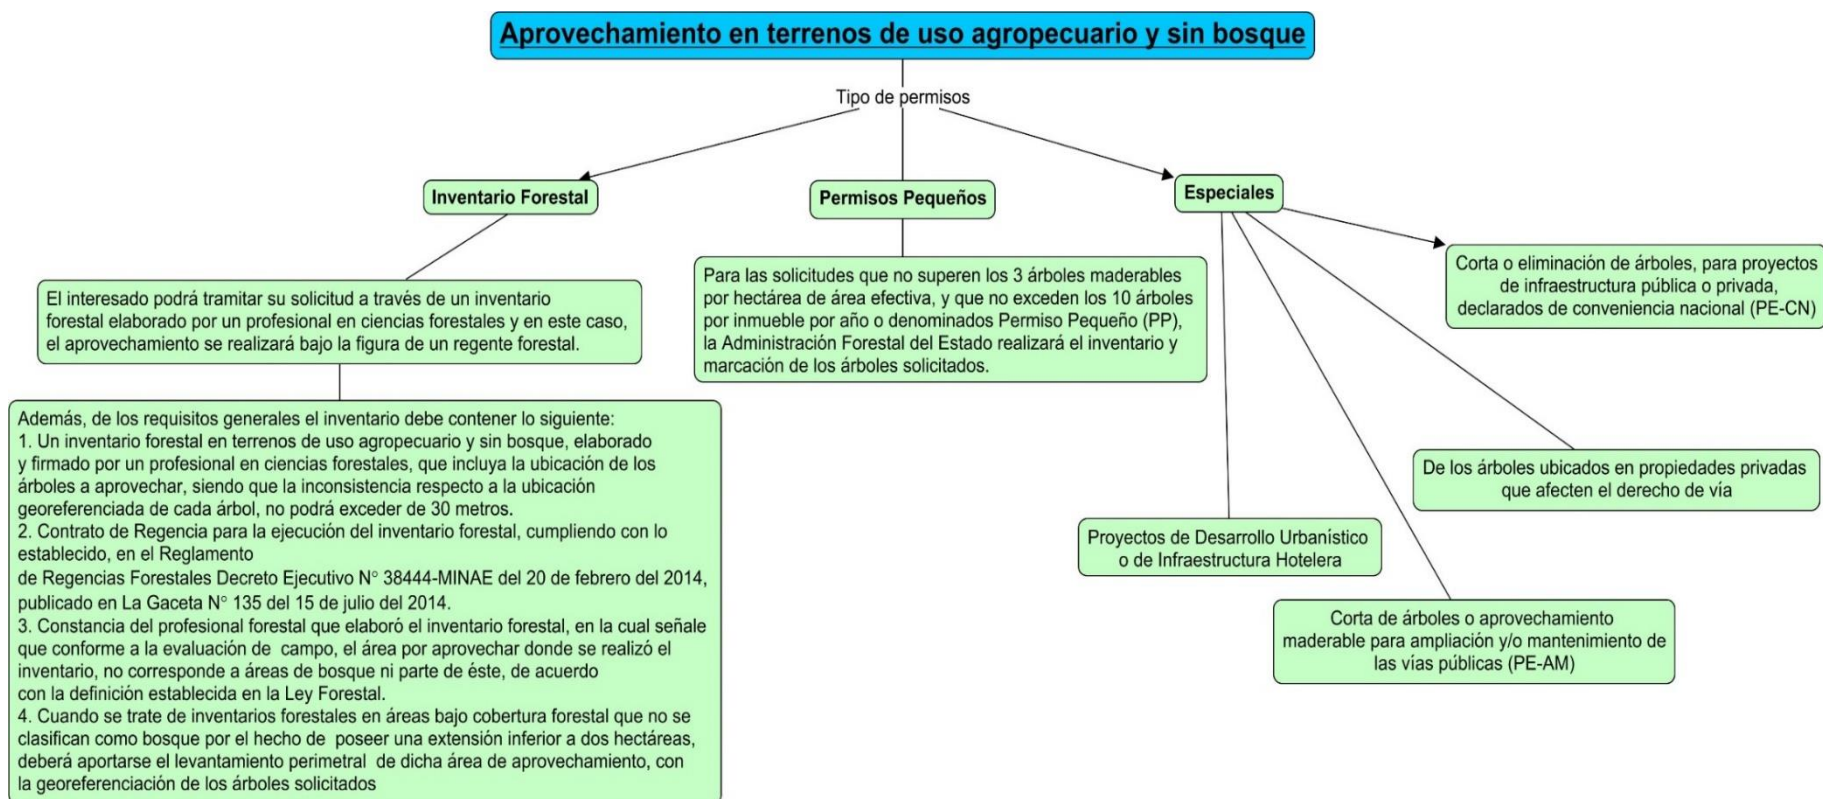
Aprovechamiento en terrenos de uso agropecuario y sin bosque

Tipo de permisos

Inventario Forestal

Permisos Pequeños

Especiales

El interesado podrá tramitar su solicitud a través de un inventario forestal elaborado por un profesional en ciencias forestales y en este caso, el aprovechamiento se realizará bajo la figura de un regente forestal.

Además, de los requisitos generales el inventario debe contener lo siguiente:
1. Un inventario forestal en terrenos de uso agropecuario y sin bosque, elaborado y firmado por un profesional en ciencias forestales, que incluya la ubicación de los árboles a aprovechar, siendo que la inconsistencia respecto a la ubicación georeferenciada de cada árbol, no podrá exceder de 30 metros.
2. Contrato de Regencia para la ejecución del inventario forestal, cumpliendo con lo establecido, en el Reglamento
de Regencias Forestales Decreto Ejecutivo N° 38444-MINAE del 20 de febrero del 2014, publicado en La Gaceta N° 135 del 15 de julio del 2014.
3. Constancia del profesional forestal que elaboró el inventario forestal, en la cual señale que conforme a la evaluación de campo, el área por aprovechar donde se realizó el inventario, no corresponde a áreas de bosque ni parte de éste, de acuerdo con la definición establecida en la Ley Forestal.
4. Cuando se trate de inventarios forestales en áreas bajo cobertura forestal que no se clasifican como bosque por el hecho de poseer una extensión inferior a dos hectáreas, deberá aportarse el levantamiento perimetral de dicha área de aprovechamiento, con la georeferenciación de los árboles solicitados

Para las solicitudes que no superen los 3 árboles maderables por hectárea de área efectiva, y que no exceden los 10 árboles por inmueble por año o denominados Permiso Pequeño (PP), la Administración Forestal del Estado realizará el inventario y marcación de los árboles solicitados.

Corta o eliminación de árboles, para proyectos de infraestructura pública o privada, declarados de conveniencia nacional (PE-CN)

De los árboles ubicados en propiedades privadas que afecten el derecho de vía

Proyectos de Desarrollo Urbanístico o de Infraestructura Hotelera

Corta de árboles o aprovechamiento maderable para ampliación y/o mantenimiento de las vías públicas (PE-AM)